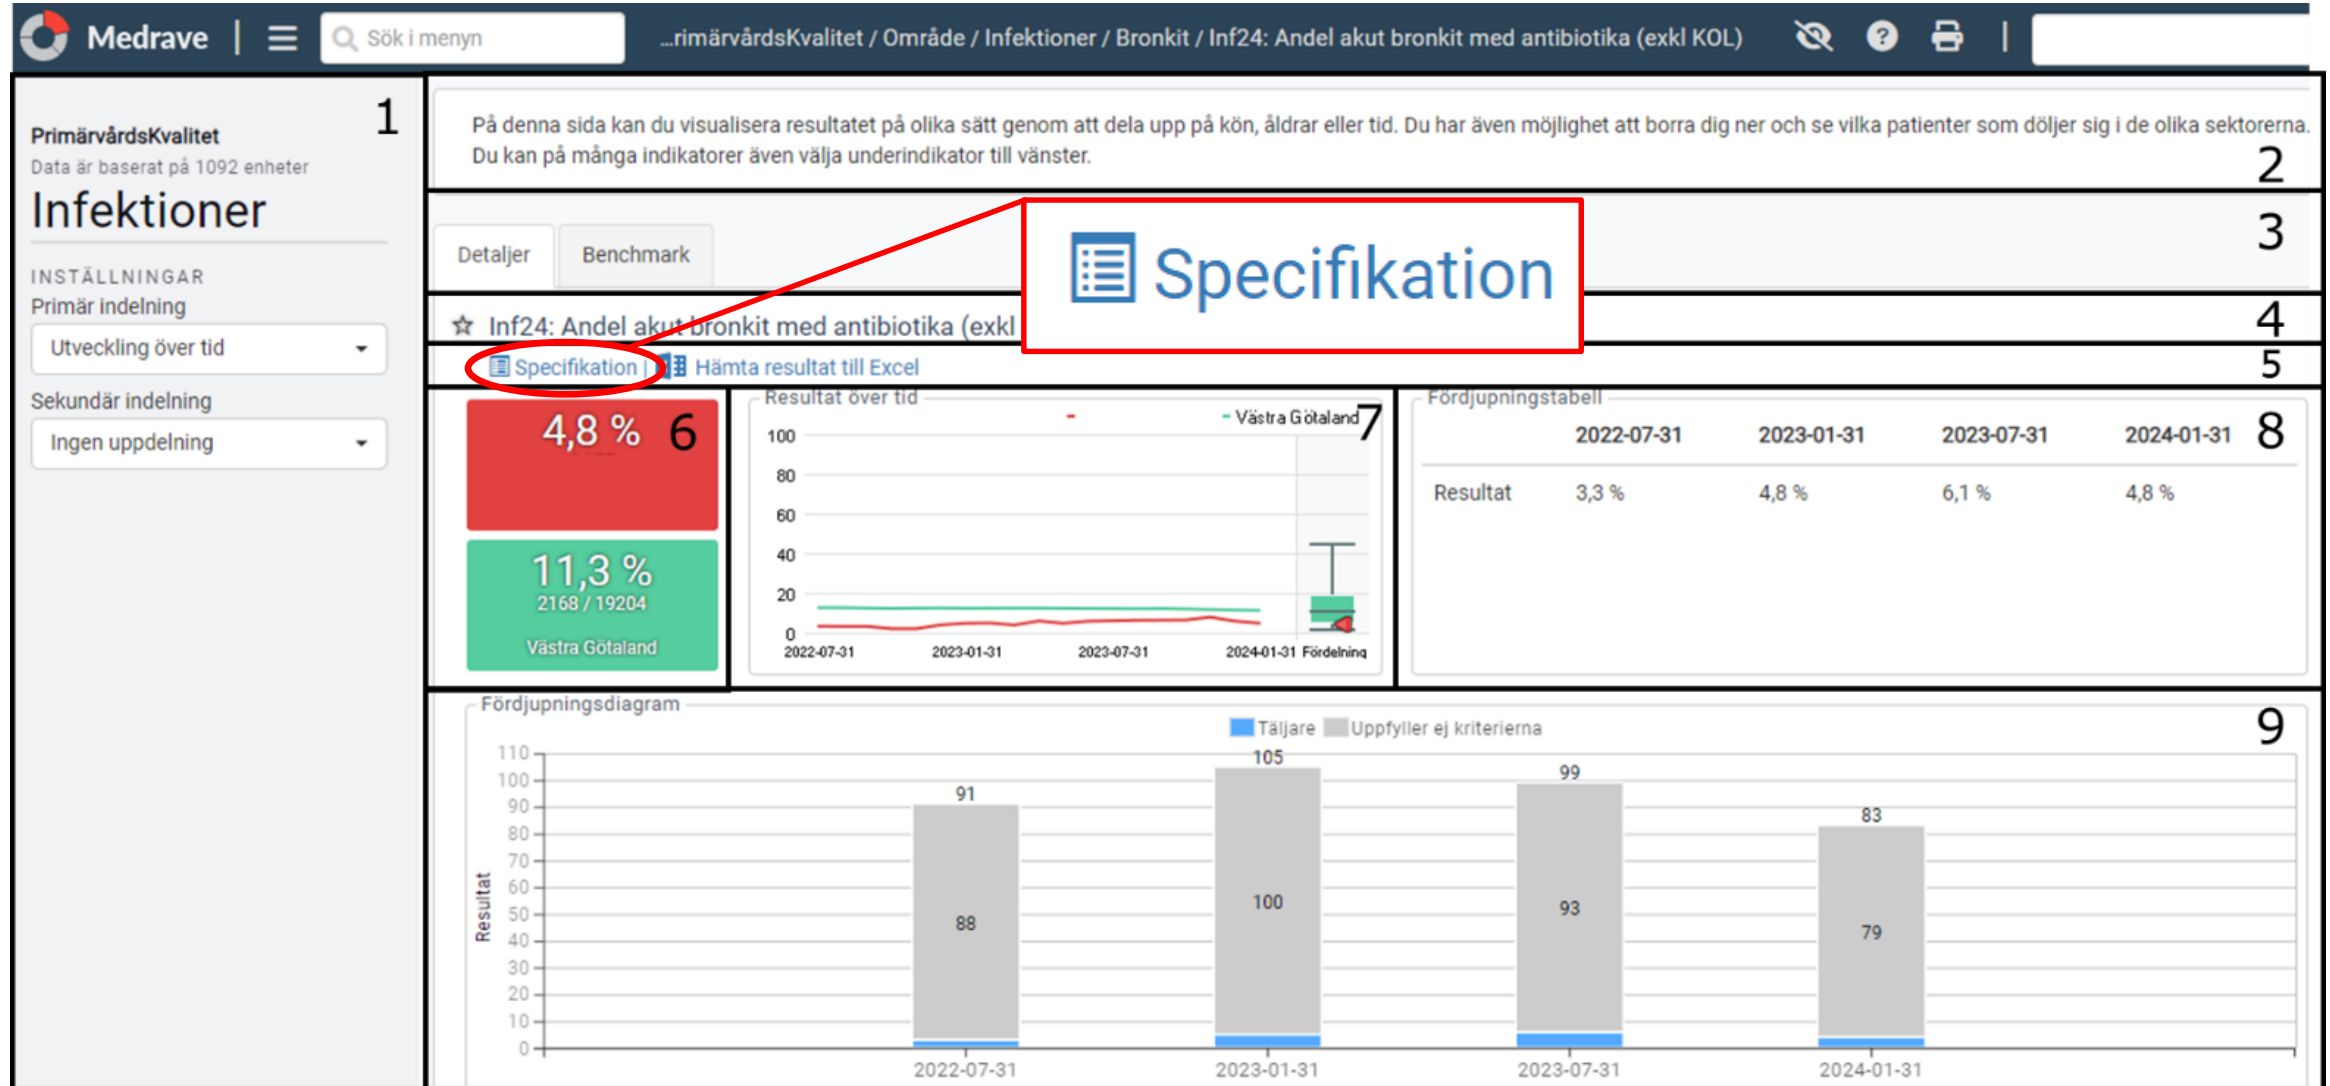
Medrave | Sök i menyn ...rimärvårdsKvalitet / Område / Infektioner / Bronkit / Inf24: Andel akut bronkit med antibiotika (exkl KOL)

1

PrimärvårdsKvalitet
Data är baserat på 1092 enheter

Infektioner

INSTÄLLNINGAR
Primär indelning
Utveckling över tid
Sekundär indelning
Ingen uppdelning

På denna sida kan du visualisera resultatet på olika sätt genom att dela upp på kön, åldrar eller tid. Du har även möjlighet att borra dig ner och se vilka patienter som döljer sig i de olika sektorerna. Du kan på många indikatorer även välja underindikator till vänster.

2

Detaljer Benchmark

3

Specifikation

Inf24: Andel akut bronkit med antibiotika (exkl

4

Specifikation | Hämta resultat till Excel

5

4,8 % 6

11,3 %
2168 / 19204
Västra Götaland

Resultat över tid
Västra Götaland 7
100
80
60
40
20
0
2022-07-31 2023-01-31 2023-07-31 2024-01-31 Fördelning

Fördjupningstabell 8

| | 2022-07-31 | 2023-01-31 | 2023-07-31 | 2024-01-31 |
|---|---|---|---|---|
| Resultat | 3,3 % | 4,8 % | 6,1 % | 4,8 % |

Fördjupningsdiagram 9
Täljare Uppfyller ej kriterierna
Resultat
110
100
90
80
70
60
50
40
30
20
10
0
91 88
105 100
99 93
83 79
2022-07-31 2023-01-31 2023-07-31 2024-01-31